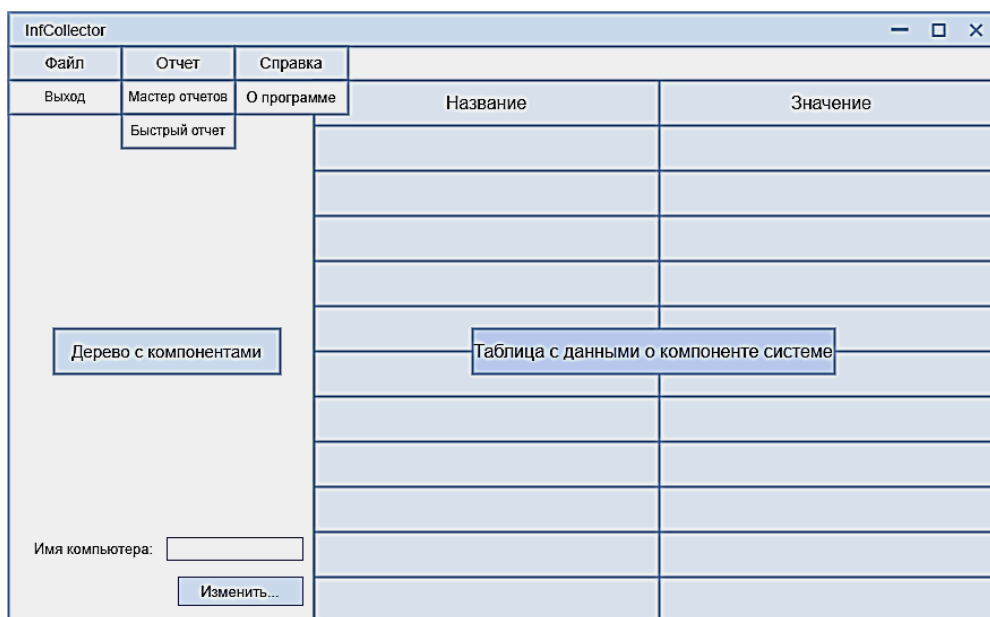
InfCollector

Файл
Выход

Отчет
Мастер отчетов
Быстрый отчет

Справка
О программе

| Название | Значение |
|---|---|

Дерево с компонентами

Таблица с данными о компоненте системе

Имя компьютера:

Изменить...